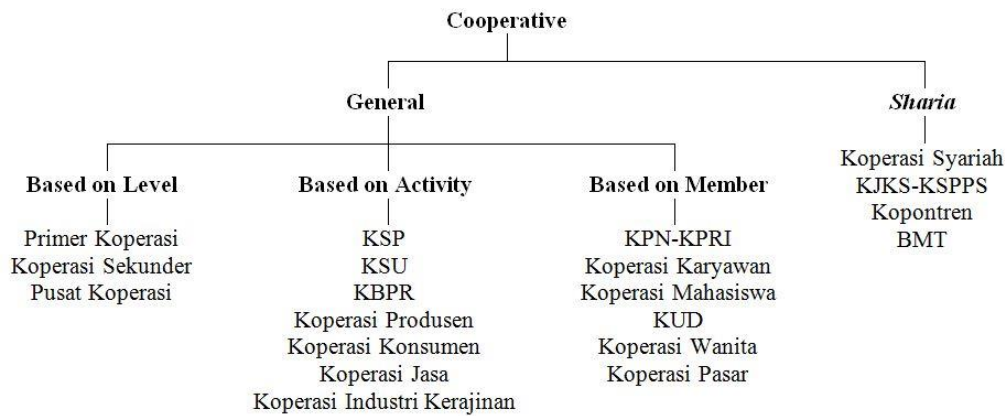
Cooperative

General

Sharia

Based on Level

Primer Koperasi
Koperasi Sekunder
Pusat Koperasi

Based on Activity

KSP
KSU
KBPR
Koperasi Produsen
Koperasi Konsumen
Koperasi Jasa
Koperasi Industri Kerajinan

Based on Member

KPN-KPRI
Koperasi Karyawan
Koperasi Mahasiswa
KUD
Koperasi Wanita
Koperasi Pasar

Koperasi Syariah
KJKS-KSPPS
Kopontren
BMT